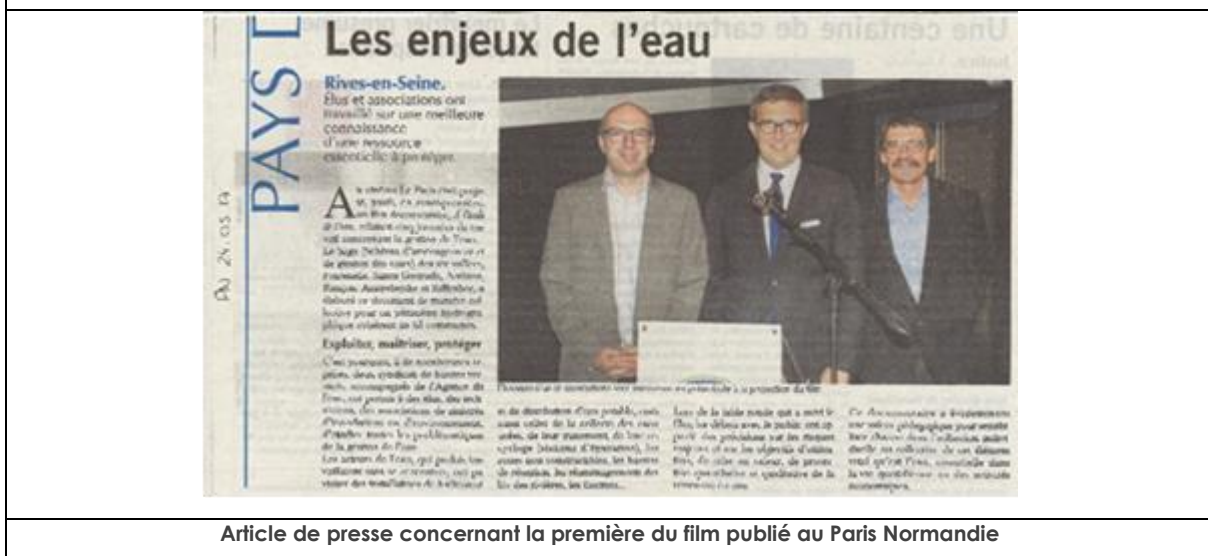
Une centaine de cartouches | Le meilleur mesure

PAYS

PN 24.05.19

Les enjeux de l'eau

Rives-en-Seine.
Élus et associations ont travaillé sur une meilleure connaissance d'une ressource essentielle à protéger.

A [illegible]

Exploiter, maîtriser, protéger

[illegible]

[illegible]

Article de presse concernant la première du film publié au Paris Normandie